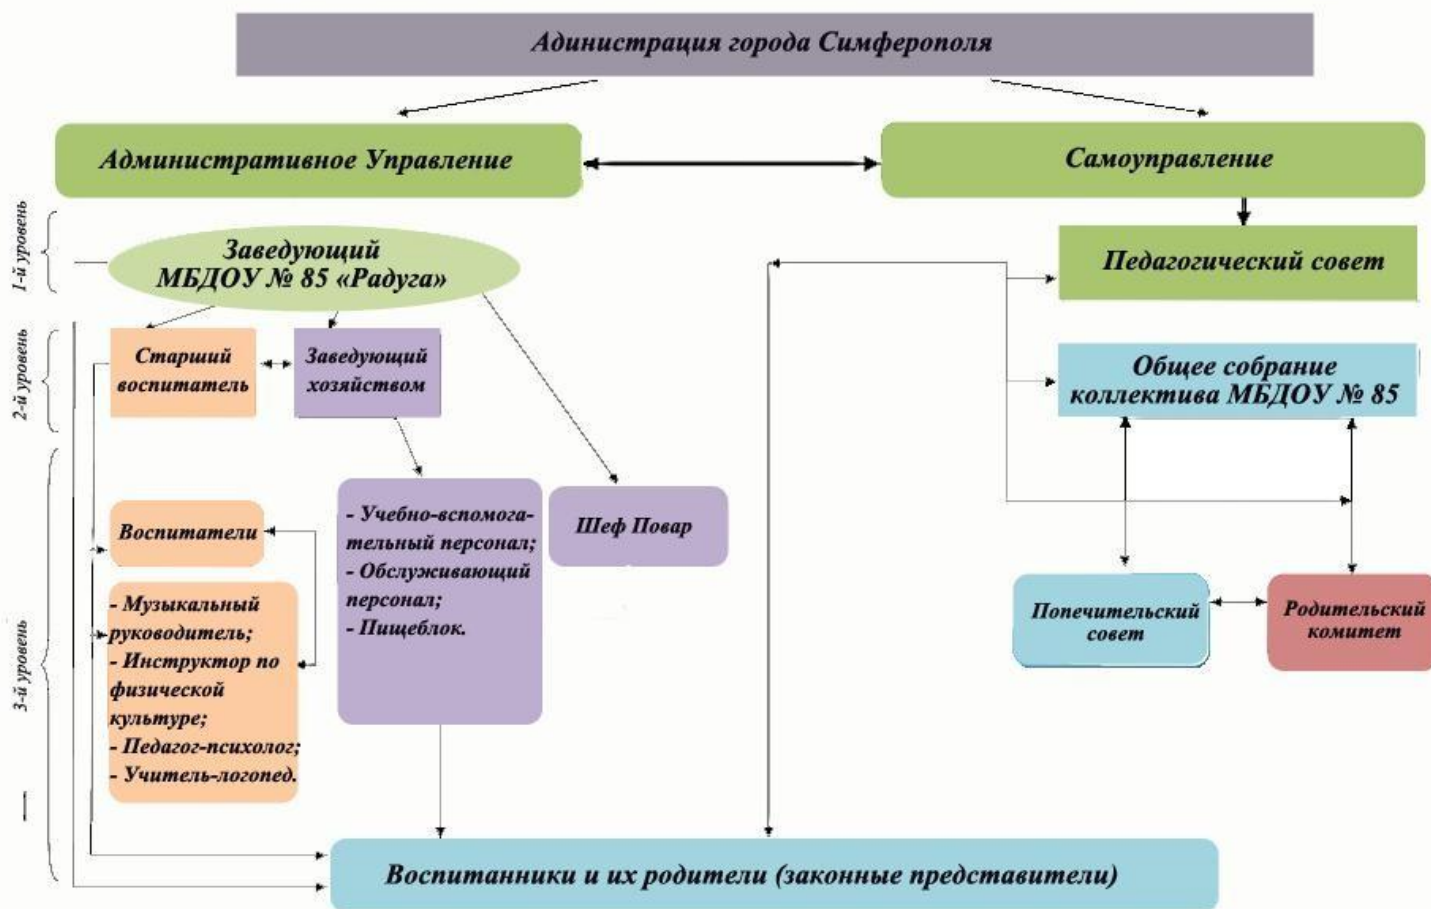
Адинистрация города Симферополя

Административное Управление

Самоуправление

1-й уровень

Заведующий МБДОУ № 85 «Радуга»

Педагогический совет

2-й уровень

Старший воспитатель

Заведующий хозяйством

Общее собрание коллектива МБДОУ № 85

3-й уровень

Воспитатели

- Учебно-вспомогательный персонал;
- Обслуживающий персонал;
- Пищеблок.

Шеф Повар

- Музыкальный руководитель;
- Инструктор по физической культуре;
- Педагог-психолог;
- Учитель-логопед.

Попечительский совет

Родительский комитет

Воспитанники и их родители (законные представители)